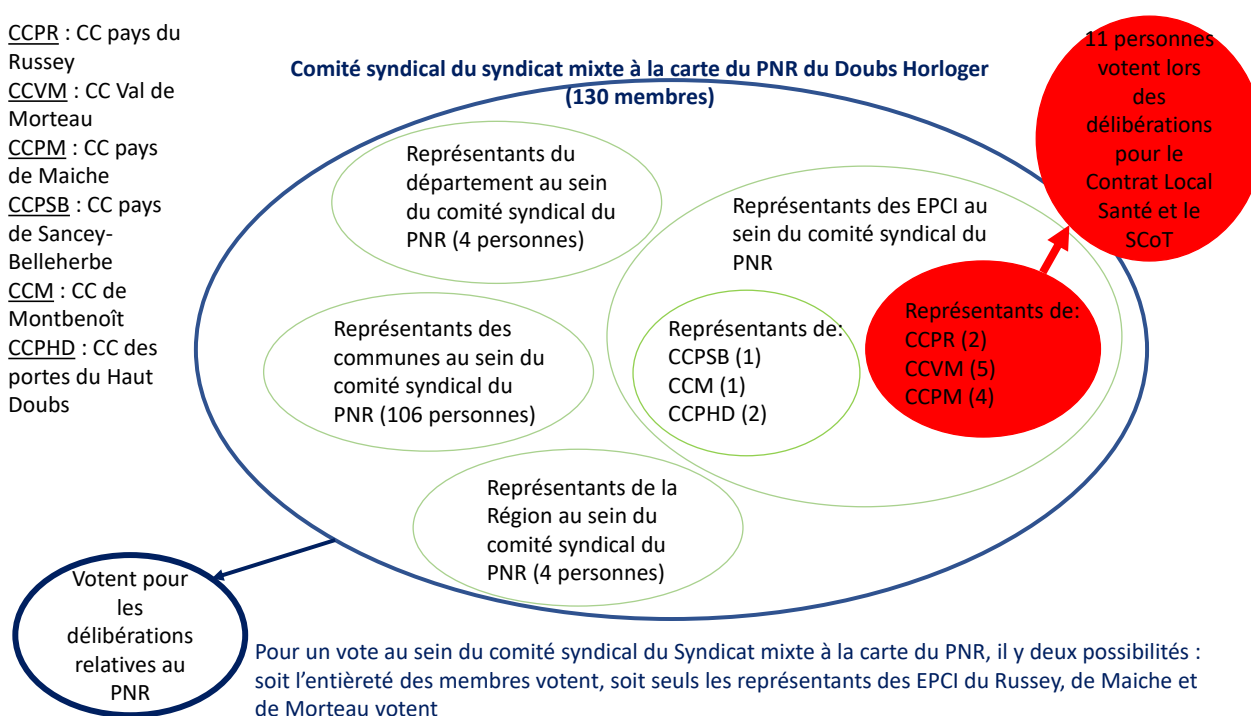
CCPR : CC pays du Russey
CCVM : CC Val de Morteau
CCPM : CC pays de Maiche
CCPSB : CC pays de Sancey-Belleherbe
CCM : CC de Montbenoît
CCPHD : CC des portes du Haut Doubs

Comité syndical du syndicat mixte à la carte du PNR du Doubs Horloger (130 membres)

11 personnes votent lors des délibérations pour le Contrat Local Santé et le SCoT

Représentants du département au sein du comité syndical du PNR (4 personnes)

Représentants des EPCI au sein du comité syndical du PNR

Représentants des communes au sein du comité syndical du PNR (106 personnes)

Représentants de:
CCPSB (1)
CCM (1)
CCPHD (2)

Représentants de:
CCPR (2)
CCVM (5)
CCPM (4)

Représentants de la Région au sein du comité syndical du PNR (4 personnes)

Votent pour les délibérations relatives au PNR

Pour un vote au sein du comité syndical du Syndicat mixte à la carte du PNR, il y deux possibilités : soit l'entièreté des membres votent, soit seuls les représentants des EPCI du Russey, de Maiche et de Morteau votent